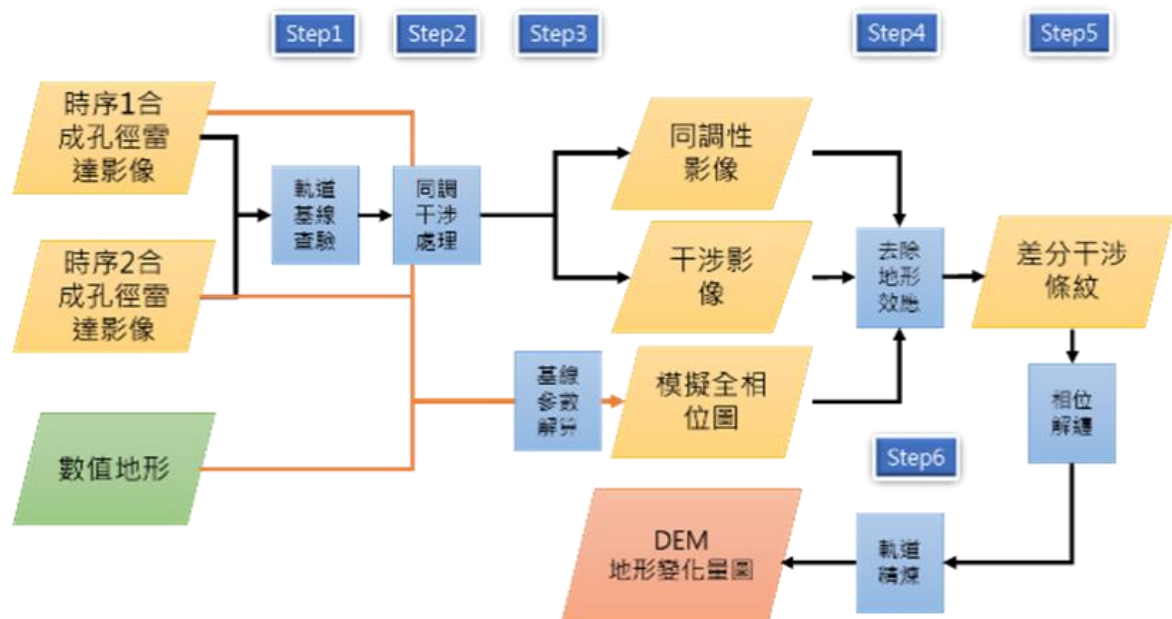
Step1
Step2
Step3
Step4
Step5

時序1合成孔徑雷達影像

時序2合成孔徑雷達影像

數值地形

軌道基線查驗

同調干涉處理

同調性影像

干涉影像

基線參數解算

模擬全相位圖

去除地形效應

差分干涉條紋

相位解纏

Step6

軌道精煉

DEM
地形變化量圖